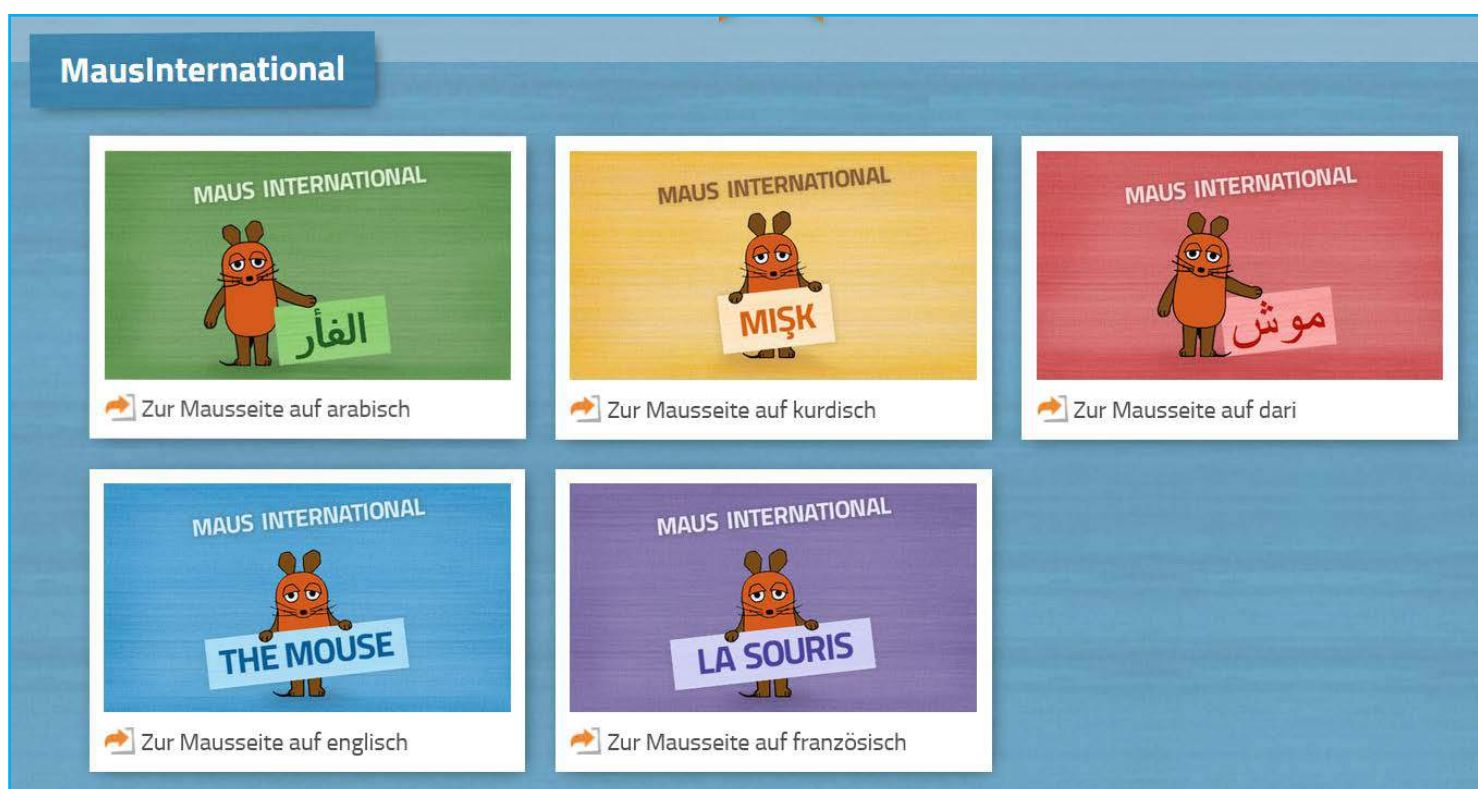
MausInternational

MAUS INTERNATIONAL
الفأر
Zur Mausseite auf arabisch

MAUS INTERNATIONAL
MIŞK
Zur Mausseite auf kurdisch

MAUS INTERNATIONAL
موش
Zur Mausseite auf dari

MAUS INTERNATIONAL
THE MOUSE
Zur Mausseite auf englisch

MAUS INTERNATIONAL
LA SOURIS
Zur Mausseite auf französisch